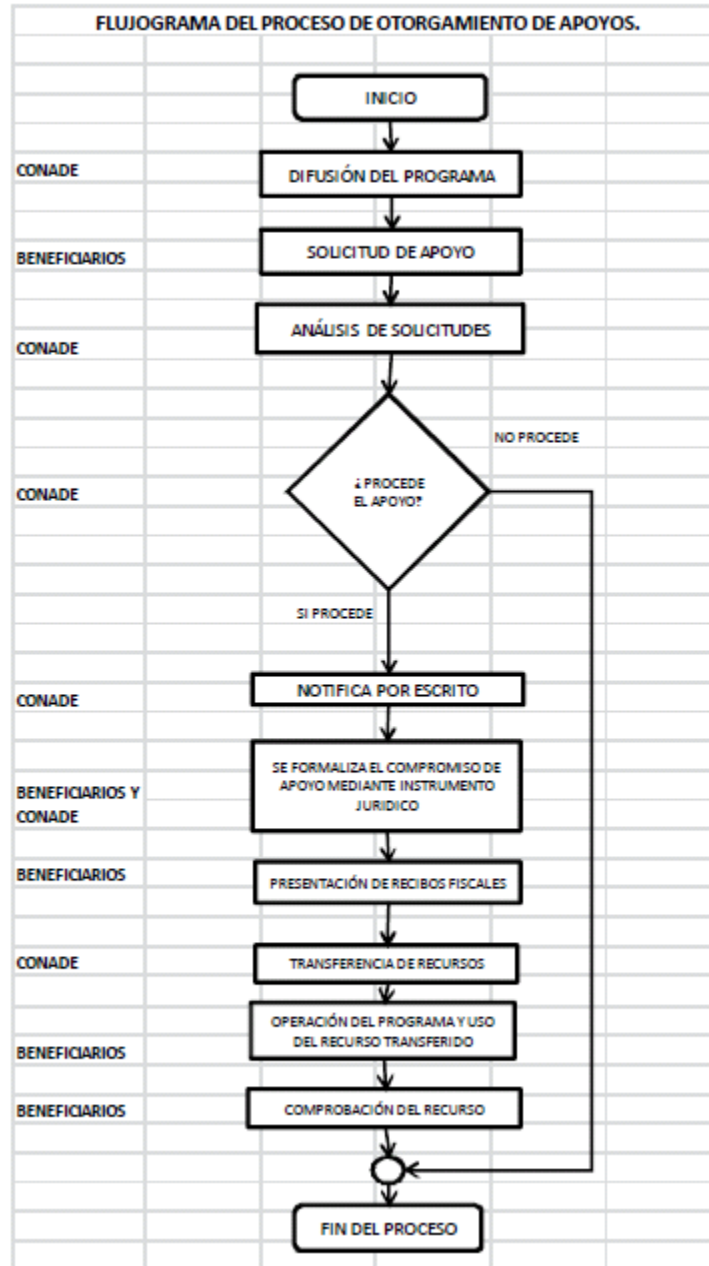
FLUJOGRAMA DEL PROCESO DE OTORGAMIENTO DE APOYOS.

INICIO

CONADE

DIFUSIÓN DEL PROGRAMA

BENEFICIARIOS

SOLICITUD DE APOYO

CONADE

ANÁLISIS DE SOLICITUDES

NO PROCEDE

CONADE

¿ PROCEDE EL APOYO?

SI PROCEDE

CONADE

NOTIFICA POR ESCRITO

BENEFICIARIOS Y CONADE

SE FORMALIZA EL COMPROMISO DE APOYO MEDIANTE INSTRUMENTO JURIDICO

BENEFICIARIOS

PRESENTACIÓN DE RECIBOS FISCALES

CONADE

TRANSFERENCIA DE RECURSOS

BENEFICIARIOS

OPERACIÓN DEL PROGRAMA Y USO DEL RECURSO TRANSFERIDO

BENEFICIARIOS

COMPROBACIÓN DEL RECURSO

FIN DEL PROCESO